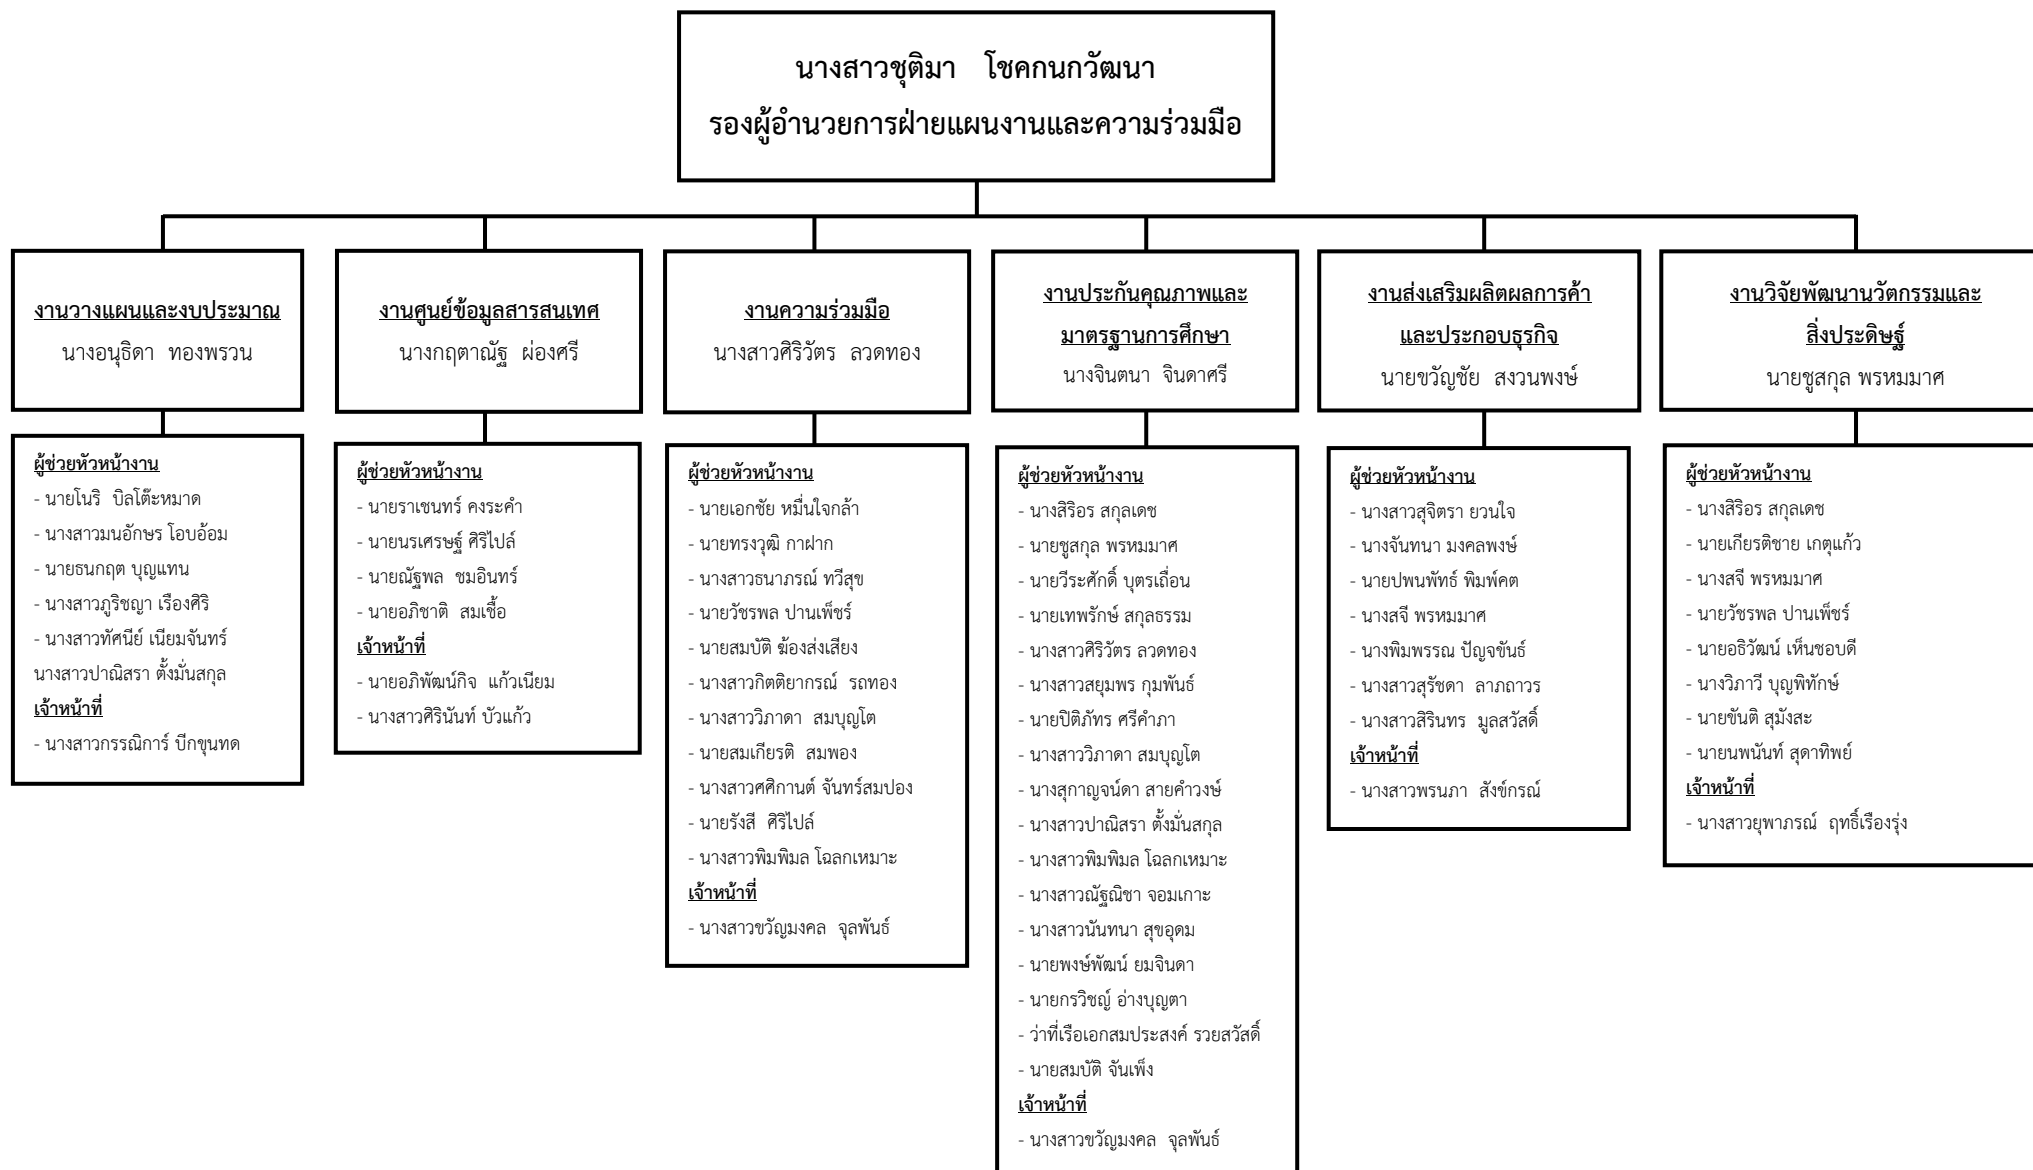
นางสาวชุติมา โชคกนกวัฒนา
รองผู้อำนวยการฝ่ายแผนงานและความร่วมมือ

งานวางแผนและงบประมาณ
นางอนุธิดา ทองพรวน

ผู้ช่วยหัวหน้างาน
- นายโนริ บิลโต๊ะหมาด
- นางสาวมนอักษร โอบอ้อม
- นายธนกฤต บุญแทน
- นางสาวภูริชญา เรืองศิริ
- นางสาวทัศนีย์ เนียมจันทร์
นางสาวปาณิสรา ตั้งมั่นสกุล
เจ้าหน้าที่
- นางสาวกรรณิการ์ บึกขุนทด

งานศูนย์ข้อมูลสารสนเทศ
นางกฤตาณัฐ ผ่องศรี

ผู้ช่วยหัวหน้างาน
- นายราเชนทร์ คงระคำ
- นายนรเศรษฐ์ ศิริไปล์
- นายณัฐพล ชมอินทร์
- นายอภิชาติ สมเชื้อ
เจ้าหน้าที่
- นายอภิพัฒน์กิจ แก้วเนียม
- นางสาวศิรินันท์ บัวแก้ว

งานความร่วมมือ
นางสาวศิริวัตร ลวดทอง

ผู้ช่วยหัวหน้างาน
- นายเอกชัย หมื่นใจกล้า
- นายทรงวุฒิ กาฝาก
- นางสาวธนาภรณ์ ทวีสุข
- นายวัชรพล ปานเพ็ชร์
- นายสมบัติ ฆ้องส่งเสียง
- นางสาวกิตติยาภรณ์ รถทอง
- นางสาววิภาดา สมบุญโต
- นายสมเกียรติ สมพอง
- นางสาวศศิกานต์ จันทร์สมปอง
- นายรังสี ศิริไปล์
- นางสาวพิมพิมล โฉลกเหมาะ
เจ้าหน้าที่
- นางสาวขวัญมงคล จุลพันธ์

งานประกันคุณภาพและมาตรฐานการศึกษา
นางจินตนา จินดาศรี

ผู้ช่วยหัวหน้างาน
- นางสิริอร สกุลเดช
- นายชูสกุล พรหมมาศ
- นายวีระศักดิ์ บุตรเถื่อน
- นายเทพรักษ์ สกุลธรรม
- นางสาวศิริวัตร ลวดทอง
- นางสาวสยุมพร กุมพันธ์
- นายปิติภัทร ศรีคำภา
- นางสาววิภาดา สมบุญโต
- นางสุกาญจน์ดา สายคำวงษ์
- นางสาวปาณิสรา ตั้งมั่นสกุล
- นางสาวพิมพิมล โฉลกเหมาะ
- นางสาวณัฐณิชา จอมเกาะ
- นางสาวนันทนา สุขอุดม
- นายพงษ์พัฒน์ ยมจินดา
- นายกรวิชญ์ อ่างบุญตา
- ว่าที่เรือเอกสมประสงค์ รวยสวัสดิ์
- นายสมบัติ จันเพ็ง
เจ้าหน้าที่
- นางสาวขวัญมงคล จุลพันธ์

งานส่งเสริมผลิตผลการค้าและประกอบธุรกิจ
นายขวัญชัย สงวนพงษ์

ผู้ช่วยหัวหน้างาน
- นางสาวสุจิตรา ยวนใจ
- นางจันทนา มงคลพงษ์
- นายปพนพัทธ์ พิมพ์คต
- นางสจี พรหมมาศ
- นางพิมพรรณ ปัญจขันธ์
- นางสาวสุรัชดา ลาภถาวร
- นางสาวสิรินทร มูลสวัสดิ์
เจ้าหน้าที่
- นางสาวพรนภา สังข์กรณ์

งานวิจัยพัฒนานวัตกรรมและสิ่งประดิษฐ์
นายชูสกุล พรหมมาศ

ผู้ช่วยหัวหน้างาน
- นางสิริอร สกุลเดช
- นายเกียรติชาย เกตุแก้ว
- นางสจี พรหมมาศ
- นายวัชรพล ปานเพ็ชร์
- นายอธิวัฒน์ เห็นชอบดี
- นางวิภาวี บุญพิทักษ์
- นายขันติ สุมังสะ
- นายนพนันท์ สุดาทิพย์
เจ้าหน้าที่
- นางสาวยุพาภรณ์ ฤทธิ์เรืองรุ่ง